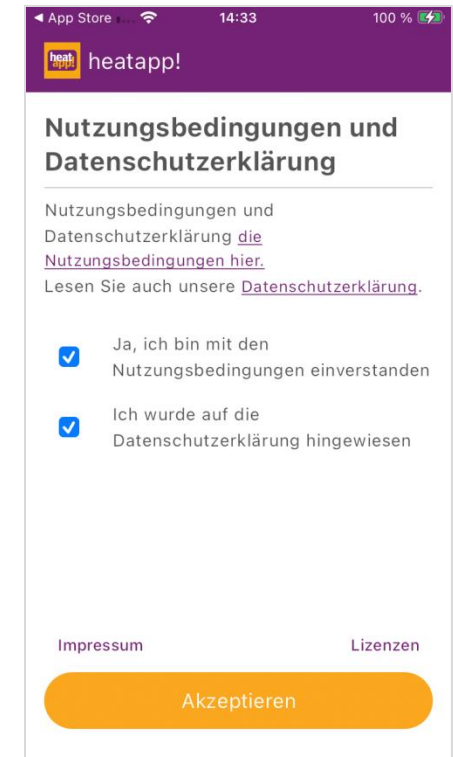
◀ App Store 14:33 100 %

heat app heatapp!

Nutzungsbedingungen und Datenschutzerklärung

Nutzungsbedingungen und Datenschutzerklärung die Nutzungsbedingungen hier.
Lesen Sie auch unsere Datenschutzerklärung.

Ja, ich bin mit den Nutzungsbedingungen einverstanden

Ich wurde auf die Datenschutzerklärung hingewiesen

Impressum

Lizenzen

Akzeptieren